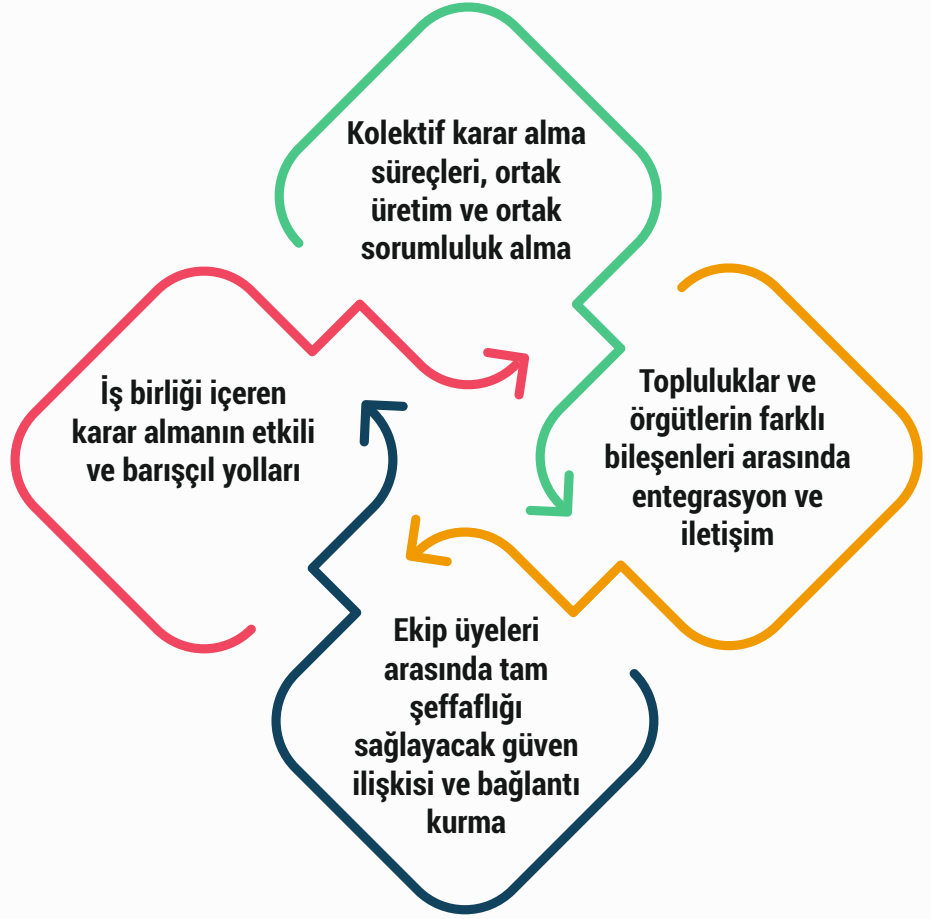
Kolektif karar alma süreçleri, ortak üretim ve ortak sorumluluk alma

Topluluklar ve örgütlerin farklı bileşenleri arasında entegrasyon ve iletişim

Ekip üyeleri arasında tam şeffaflığı sağlayacak güven ilişkisi ve bağlantı kurma

İş birliği içeren karar almanın etkili ve barışçıl yolları